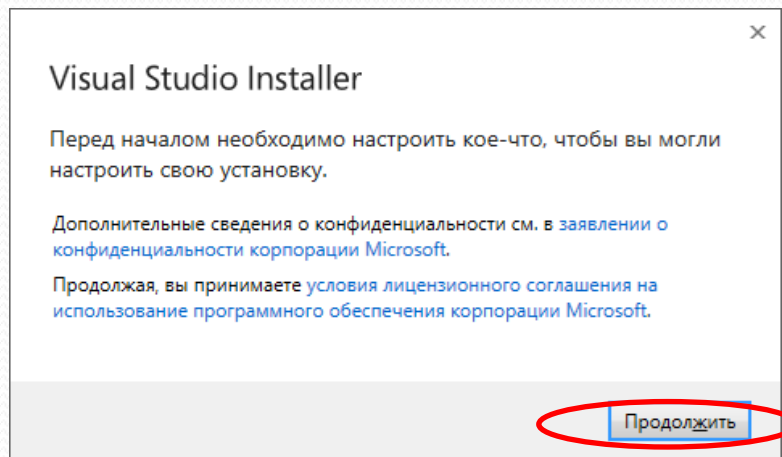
×

Visual Studio Installer

Перед началом необходимо настроить кое-что, чтобы вы могли настроить свою установку.

Дополнительные сведения о конфиденциальности см. в заявлении о конфиденциальности корпорации Microsoft.

Продолжая, вы принимаете условия лицензионного соглашения на использование программного обеспечения корпорации Microsoft.

Продолжить